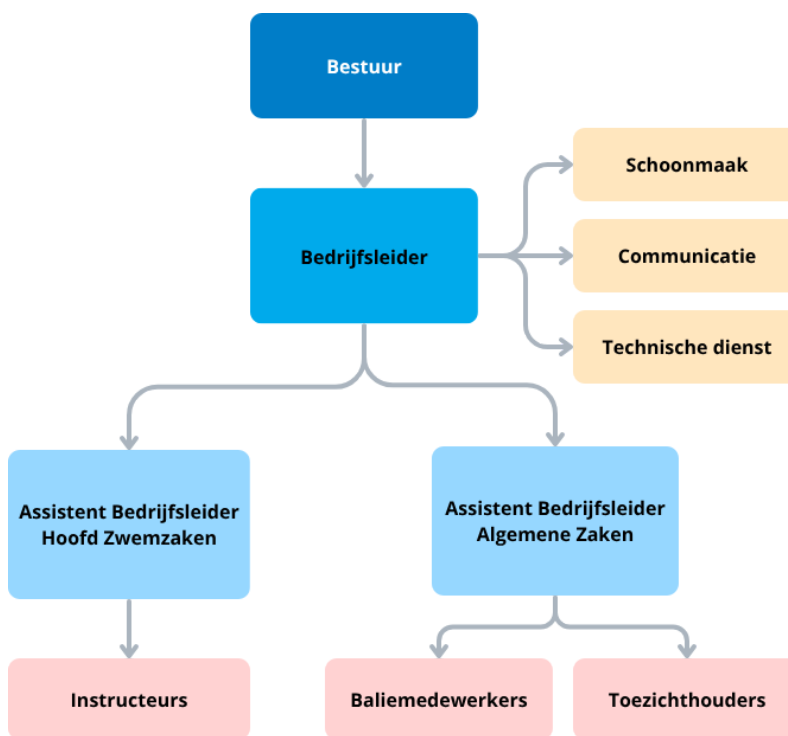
Bestuur

Bedrijfsleider

Schoonmaak

Communicatie

Technische dienst

Assistent Bedrijfsleider Hoofd Zwemzaken

Assistent Bedrijfsleider Algemene Zaken

Instructeurs

Baliemedewerkers

Toezichthouders